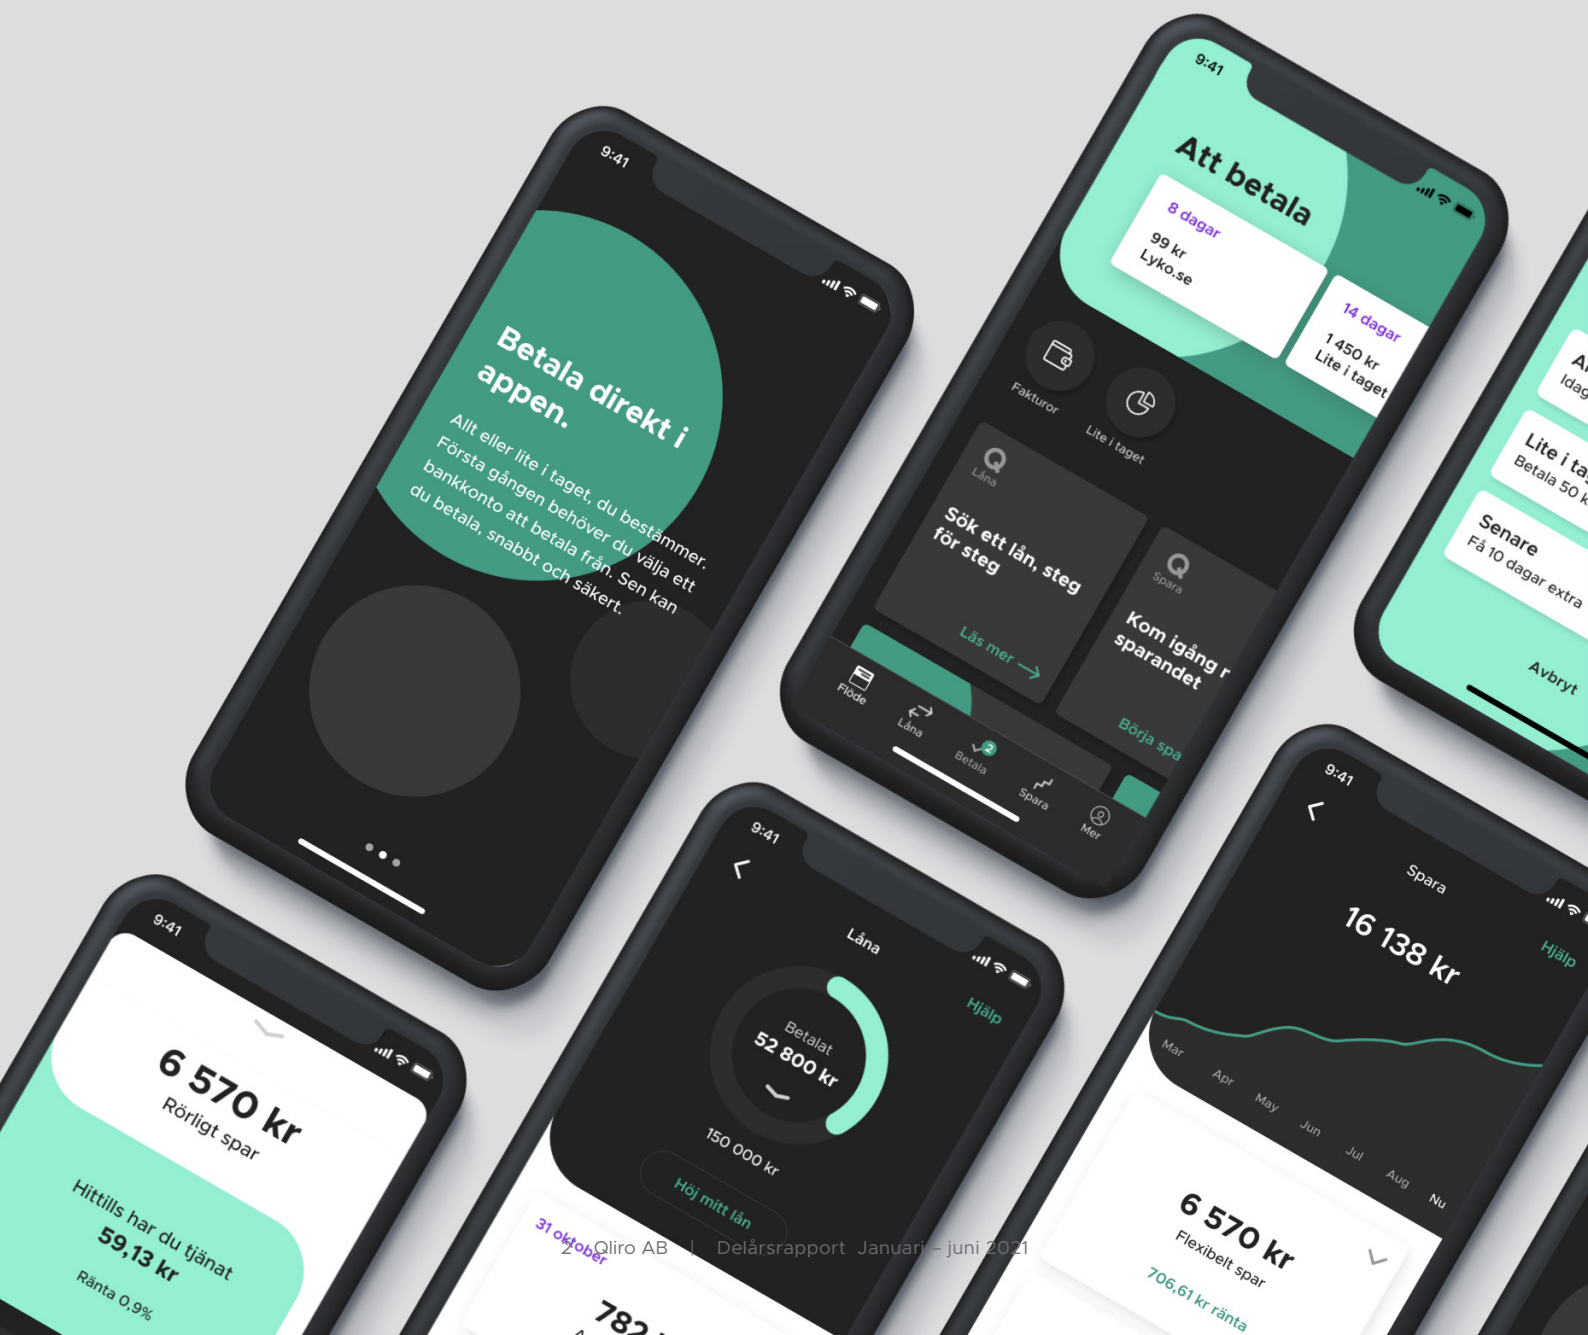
9:41

Betala direkt i appen.

Allt eller lite i taget, du bestämmer. Första gången behöver du välja ett bankkonto att betala från. Sen kan du betala, snabbt och säkert.

9:41

Att betala

8 dagar
99 kr
Lyko.se

14 dagar
1 450 kr
Lite i taget

Fakturor

Lite i taget

Låna

Sök ett lån, steg för steg

Läs mer

Spara

Kom igång r sparandet

Börja spa

Flöde

Låna

Betala

Spara

Mer

Idag

Lite i ta
Betala 50 k

Senare
Få 10 dagar extra

Avbryt

9:41

6 570 kr
Rörligt spar

Hittills har du tjänat
59,13 kr
Ränta 0,9%

9:41

Låna

Hjälp

Betalat
52 800 kr

150 000 kr

Höj mitt lån

31 oktober

782

9:41

Spara

16 138 kr

Hjälp

Mar
Apr
May
Jun
Jul
Aug
Nu

6 570 kr
Flexibelt spar
706,61 kr ränta

2 Qliro AB | Delårsrapport Januari – juni 2021